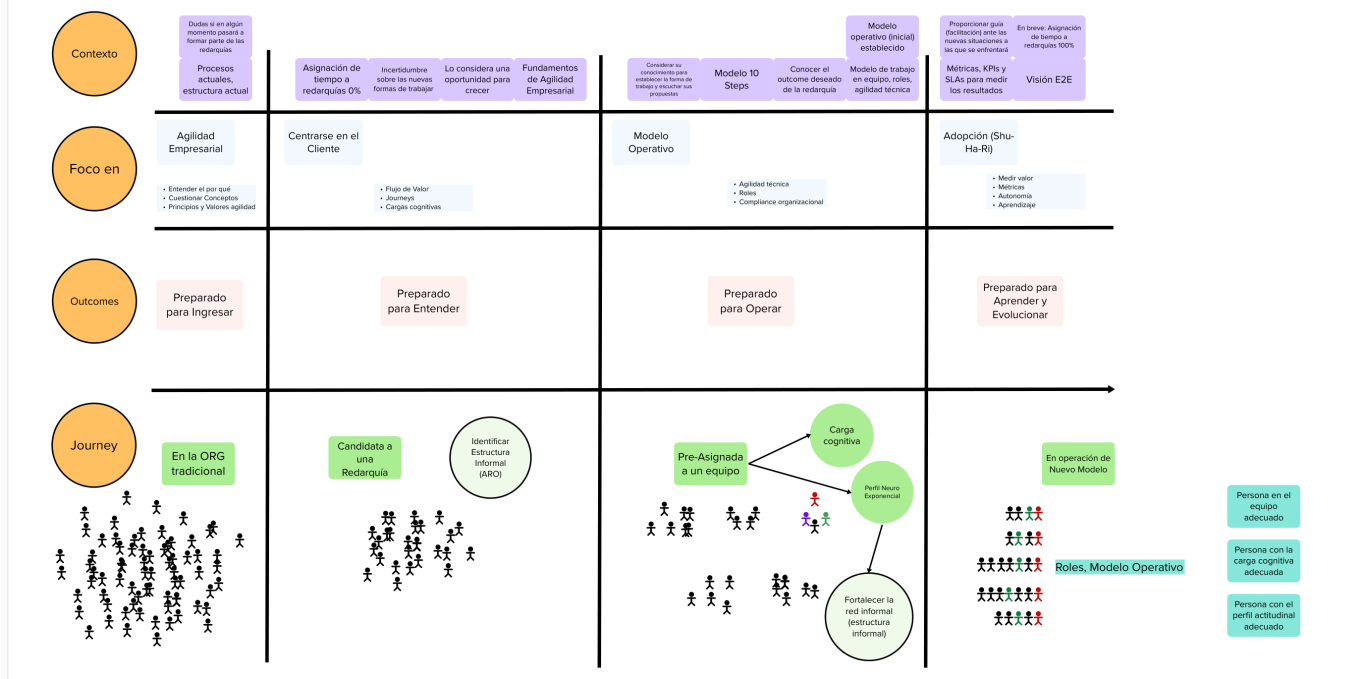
Contexto

Dudas si en algún momento pasará a formar parte de las redarquías

Procesos actuales, estructura actual

Asignación de tiempo a redarquías 0%

Incertidumbre sobre las nuevas formas de trabajar

Lo considera una oportunidad para crecer

Fundamentos de Agilidad Empresarial

Considerar su conocimiento para establecer la forma de trabajo y escuchar sus propuestas

Modelo 10 Steps

Conocer el outcome deseado de la redarquía

Modelo operativo (inicial) establecido

Modelo de trabajo en equipo, roles, agilidad técnica

Proporcionar guía (facilitación) ante las nuevas situaciones a las que se enfrentará

En breve: Asignación de tiempo a redarquías 100%

Métricas, KPIs y SLAs para medir los resultados

Visión E2E

Foco en

Agilidad Empresarial

• Entender el por qué
• Cuestionar Conceptos
• Principios y Valores agilidad

Centrarse en el Cliente

• Flujo de Valor
• Journeys
• Cargas cognitivas

Modelo Operativo

• Agilidad técnica
• Roles
• Compliance organizacional

Adopción (Shu-Ha-Ri)

• Medir valor
• Métricas
• Autonomía
• Aprendizaje

Outcomes

Preparado para Ingresar

Preparado para Entender

Preparado para Operar

Preparado para Aprender y Evolucionar

Journey

En la ORG tradicional

Candidata a una Redarquía

Identificar Estructura Informal (ARO)

Pre-Asignada a un equipo

Carga cognitiva

Perfil Neuro Exponencial

Fortalecer la red informal (estructura informal)

En operación de Nuevo Modelo

Roles, Modelo Operativo

Persona en el equipo adecuado

Persona con la carga cognitiva adecuada

Persona con el perfil actitudinal adecuado